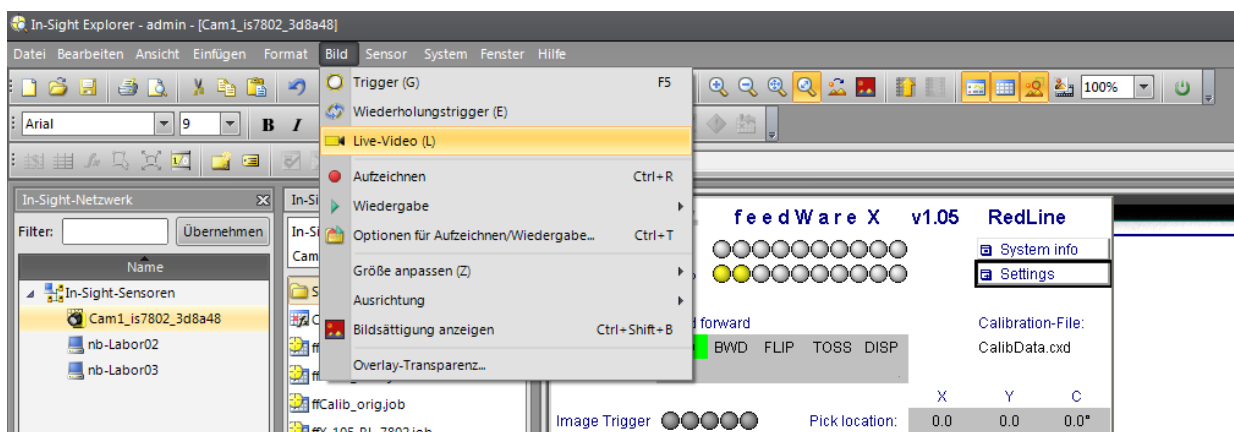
In-Sight Explorer - admin - [Cam1_is7802_3d8a48]

Datei Bearbeiten Ansicht Einfügen Format Bild Sensor System Fenster Hilfe

Arial 9 B I

100%

In-Sight-Netzwerk

Filter: Übernehmen

Name

In-Sight-Sensoren
Cam1_is7802_3d8a48
nb-Labor02
nb-Labor03

In-Si
In-Si
Cam
S
C
ff
ff
ffCalib_orig.job
ffX_105_RL_7802.job

Trigger (G) F5
Wiederholungstrigger (E)
Live-Video (L)
Aufzeichnen Ctrl+R
Wiedergabe
Optionen für Aufzeichnen/Wiedergabe... Ctrl+T
Größe anpassen (Z)
Ausrichtung
Bildsättigung anzeigen Ctrl+Shift+B
Overlay-Transparenz...

feedWare X v1.05 RedLine

System info
Settings

d forward
BWD FLIP TOSS DISP

Calibration-File:
CalibData.cxd

X Y C
Image Trigger Pick location: 0.0 0.0 0.0°